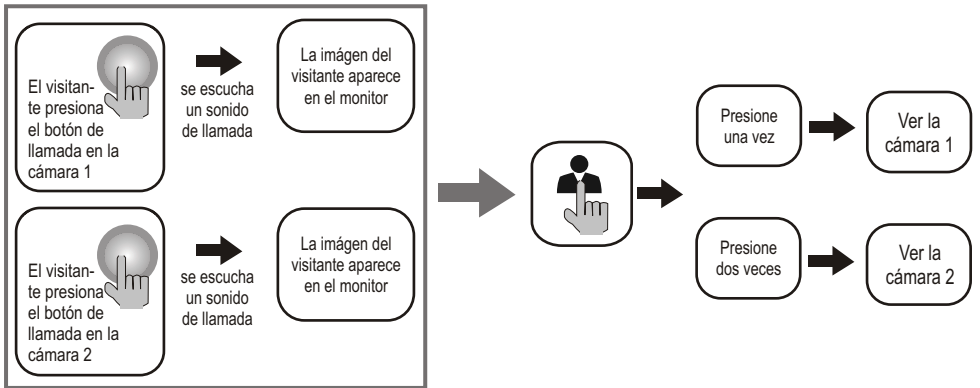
El visitante presiona el botón de llamada en la cámara 1

se escucha un sonido de llamada

La imágen del visitante aparece en el monitor

El visitante presiona el botón de llamada en la cámara 2

se escucha un sonido de llamada

La imágen del visitante aparece en el monitor

Presione una vez

Ver la cámara 1

Presione dos veces

Ver la cámara 2